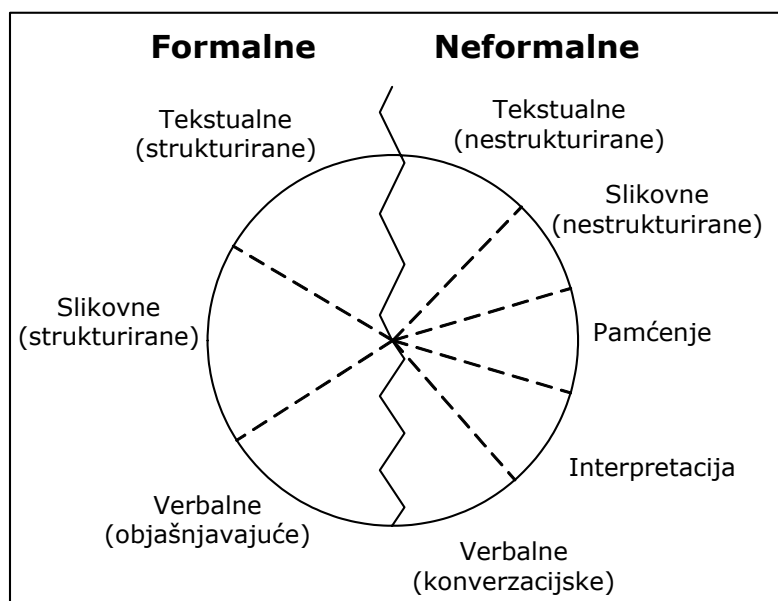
Formalne

Neformalne

Tekstualne (strukturirane)

Tekstualne (nestrukturirane)

Slikovne (nestrukturirane)

Slikovne (strukturirane)

Pamćenje

Interpretacija

Verbalne (objašnjavajuće)

Verbalne (konverzacijske)